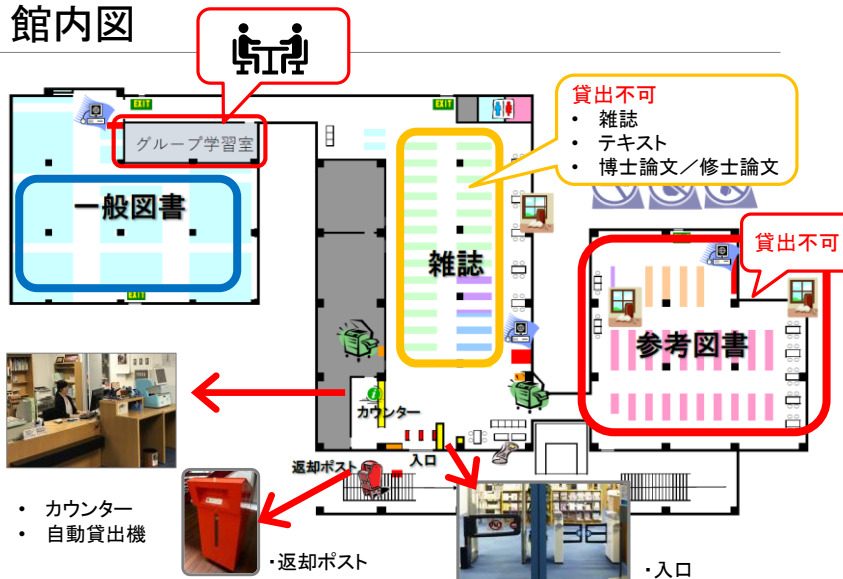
館内図

EXIT

EXIT

グループ学習室

一般図書

EXIT

貸出不可
• 雑誌
• テキスト
• 博士論文／修士論文

雑誌

貸出不可

参考図書

カウンター

返却ポスト

入口

• カウンター
• 自動貸出機

・返却ポスト

・入口